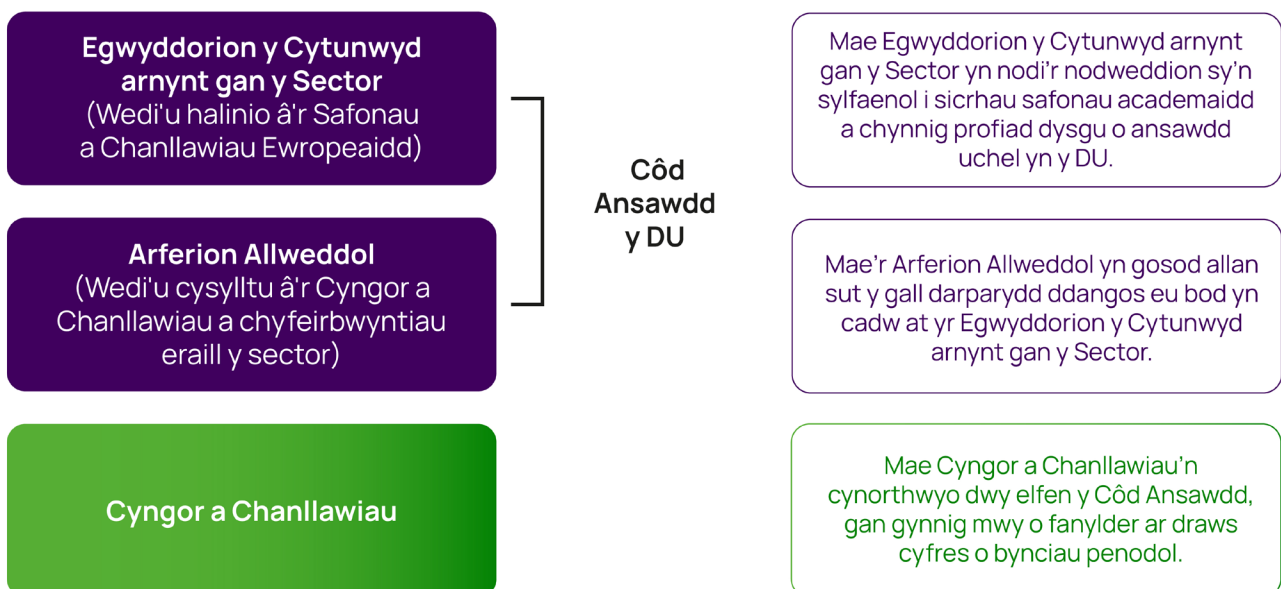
Egwyddorion y Cytunwyd arnynt gan y Sector
(Wedi'u halinio â'r Safonau a Chanllawiau Ewropeaidd)

Arferion Allweddol
(Wedi'u cysylltu â'r Cyngor a Chanllawiau a chyfeirbwyntiau eraill y sector)

Côd Ansawdd y DU

Cyngor a Chanllawiau

Mae Egwyddorion y Cytunwyd arnynt gan y Sector yn nodi'r nodweddion sy'n sylfaenol i sicrhau safonau academaidd a chynnig profiad dysgu o ansawdd uchel yn y DU.

Mae'r Arferion Allweddol yn gosod allan sut y gall darparydd ddangos eu bod yn cadw at yr Egwyddorion y Cytunwyd arnynt gan y Sector.

Mae Cyngor a Chanllawiau'n cynorthwyo dwy elfen y Côd Ansawdd, gan gynnig mwy o fanylder ar draws cyfres o bynciau penodol.